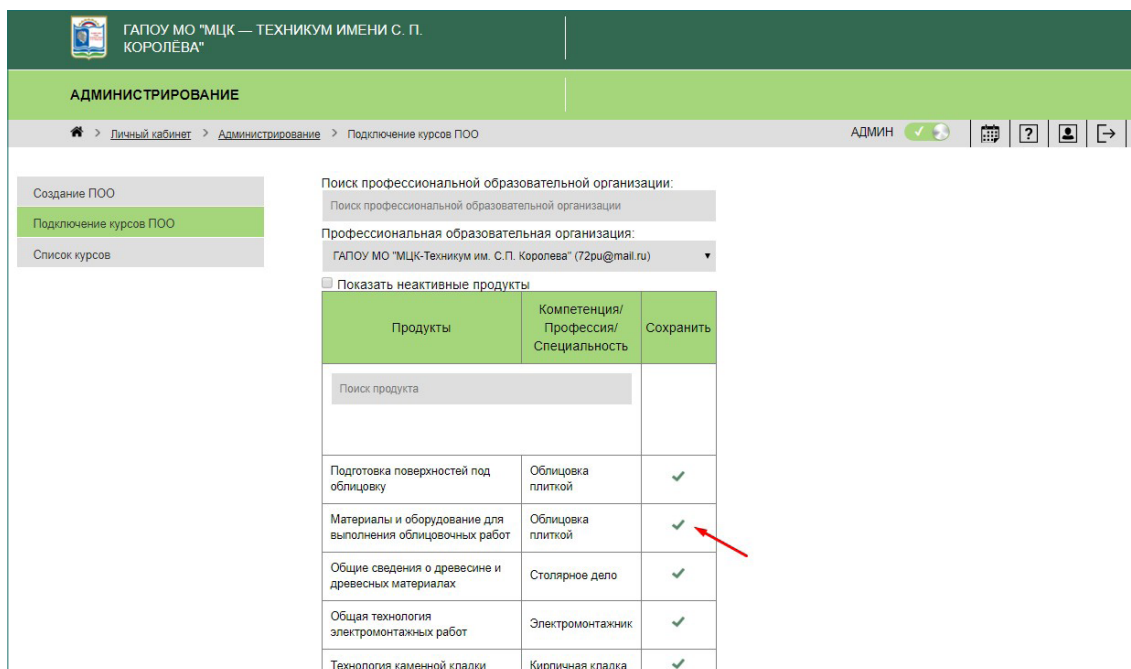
ГАПОУ МО "МЦК — ТЕХНИКУМ ИМЕНИ С. П. КОРОЛЁВА"

АДМИНИСТРИРОВАНИЕ

> Личный кабинет > Администрирование > Подключение курсов ПОО

АДМИН

Создание ПОО

Подключение курсов ПОО

Список курсов

Поиск профессиональной образовательной организации:

Поиск профессиональной образовательной организации

Профессиональная образовательная организация:

ГАПОУ МО "МЦК-Техникум им. С.П. Королева" (72pu@mail.ru)

Показать неактивные продукты

| Продукты | Компетенция/ Профессия/ Специальность | Сохранить |
|---|---|---|
| Поиск продукта | | |
| Подготовка поверхностей под облицовку | Облицовка плиткой | ✓ |
| Материалы и оборудование для выполнения облицовочных работ | Облицовка плиткой | ✓ |
| Общие сведения о древесине и древесных материалах | Столярное дело | ✓ |
| Общая технология электромонтажных работ | Электромонтажник | ✓ |
| Технология каменной кладки | Кирпичная кладка | ✓ |